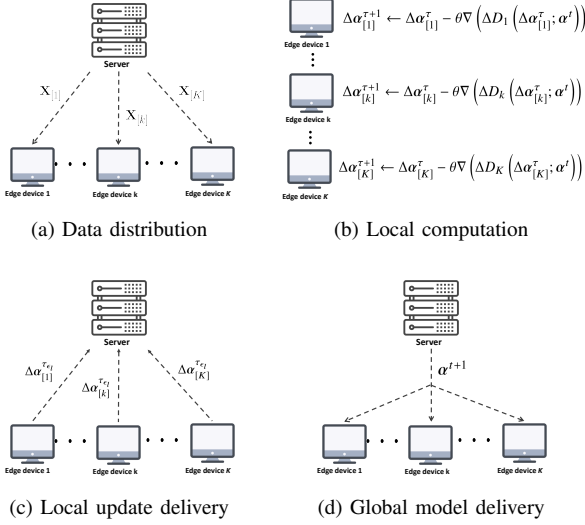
Server

$\mathbf{X}_{[1]}$

$\mathbf{X}_{[k]}$

$\mathbf{X}_{[K]}$

Edge device 1

Edge device k

Edge device K

(a) Data distribution

$\Delta\boldsymbol{\alpha}_{[1]}^{\tau+1} \leftarrow \Delta\boldsymbol{\alpha}_{[1]}^{\tau} - \theta\nabla\left(\Delta D_1\left(\Delta\boldsymbol{\alpha}_{[1]}^{\tau};\boldsymbol{\alpha}^{t}\right)\right)$

Edge device 1

$\Delta\boldsymbol{\alpha}_{[k]}^{\tau+1} \leftarrow \Delta\boldsymbol{\alpha}_{[k]}^{\tau} - \theta\nabla\left(\Delta D_k\left(\Delta\boldsymbol{\alpha}_{[k]}^{\tau};\boldsymbol{\alpha}^{t}\right)\right)$

Edge device k

$\Delta\boldsymbol{\alpha}_{[K]}^{\tau+1} \leftarrow \Delta\boldsymbol{\alpha}_{[K]}^{\tau} - \theta\nabla\left(\Delta D_K\left(\Delta\boldsymbol{\alpha}_{[K]}^{\tau};\boldsymbol{\alpha}^{t}\right)\right)$

Edge device K

(b) Local computation

Server

$\Delta\boldsymbol{\alpha}_{[1]}^{\tau_{\epsilon_l}}$

$\Delta\boldsymbol{\alpha}_{[k]}^{\tau_{\epsilon_l}}$

$\Delta\boldsymbol{\alpha}_{[K]}^{\tau_{\epsilon_l}}$

Edge device 1

Edge device k

Edge device K

(c) Local update delivery

Server

$\boldsymbol{\alpha}^{t+1}$

Edge device 1

Edge device k

Edge device K

(d) Global model delivery